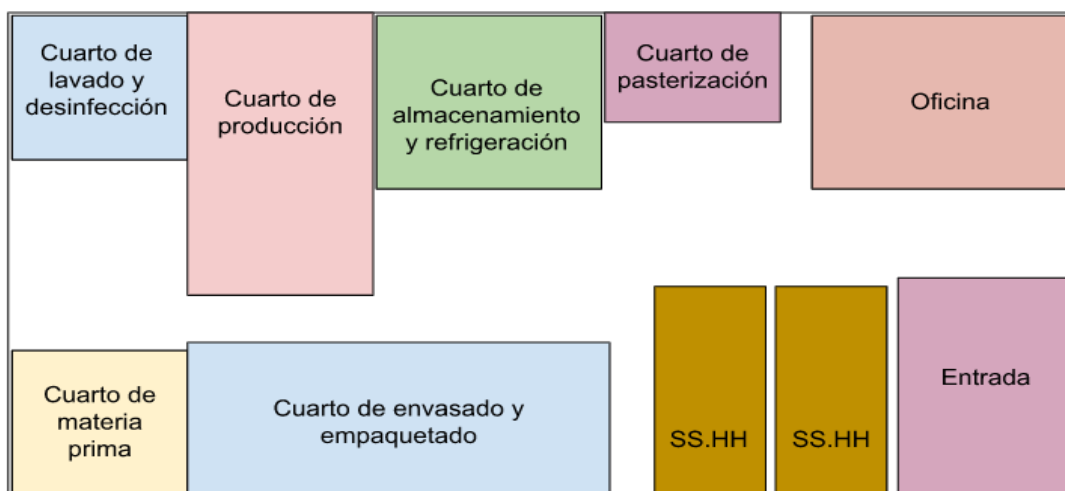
Cuarto de lavado y desinfección

Cuarto de producción

Cuarto de almacenamiento y refrigeración

Cuarto de pasterización

Oficina

Cuarto de materia prima

Cuarto de envasado y empaquetado

SS.HH

SS.HH

Entrada